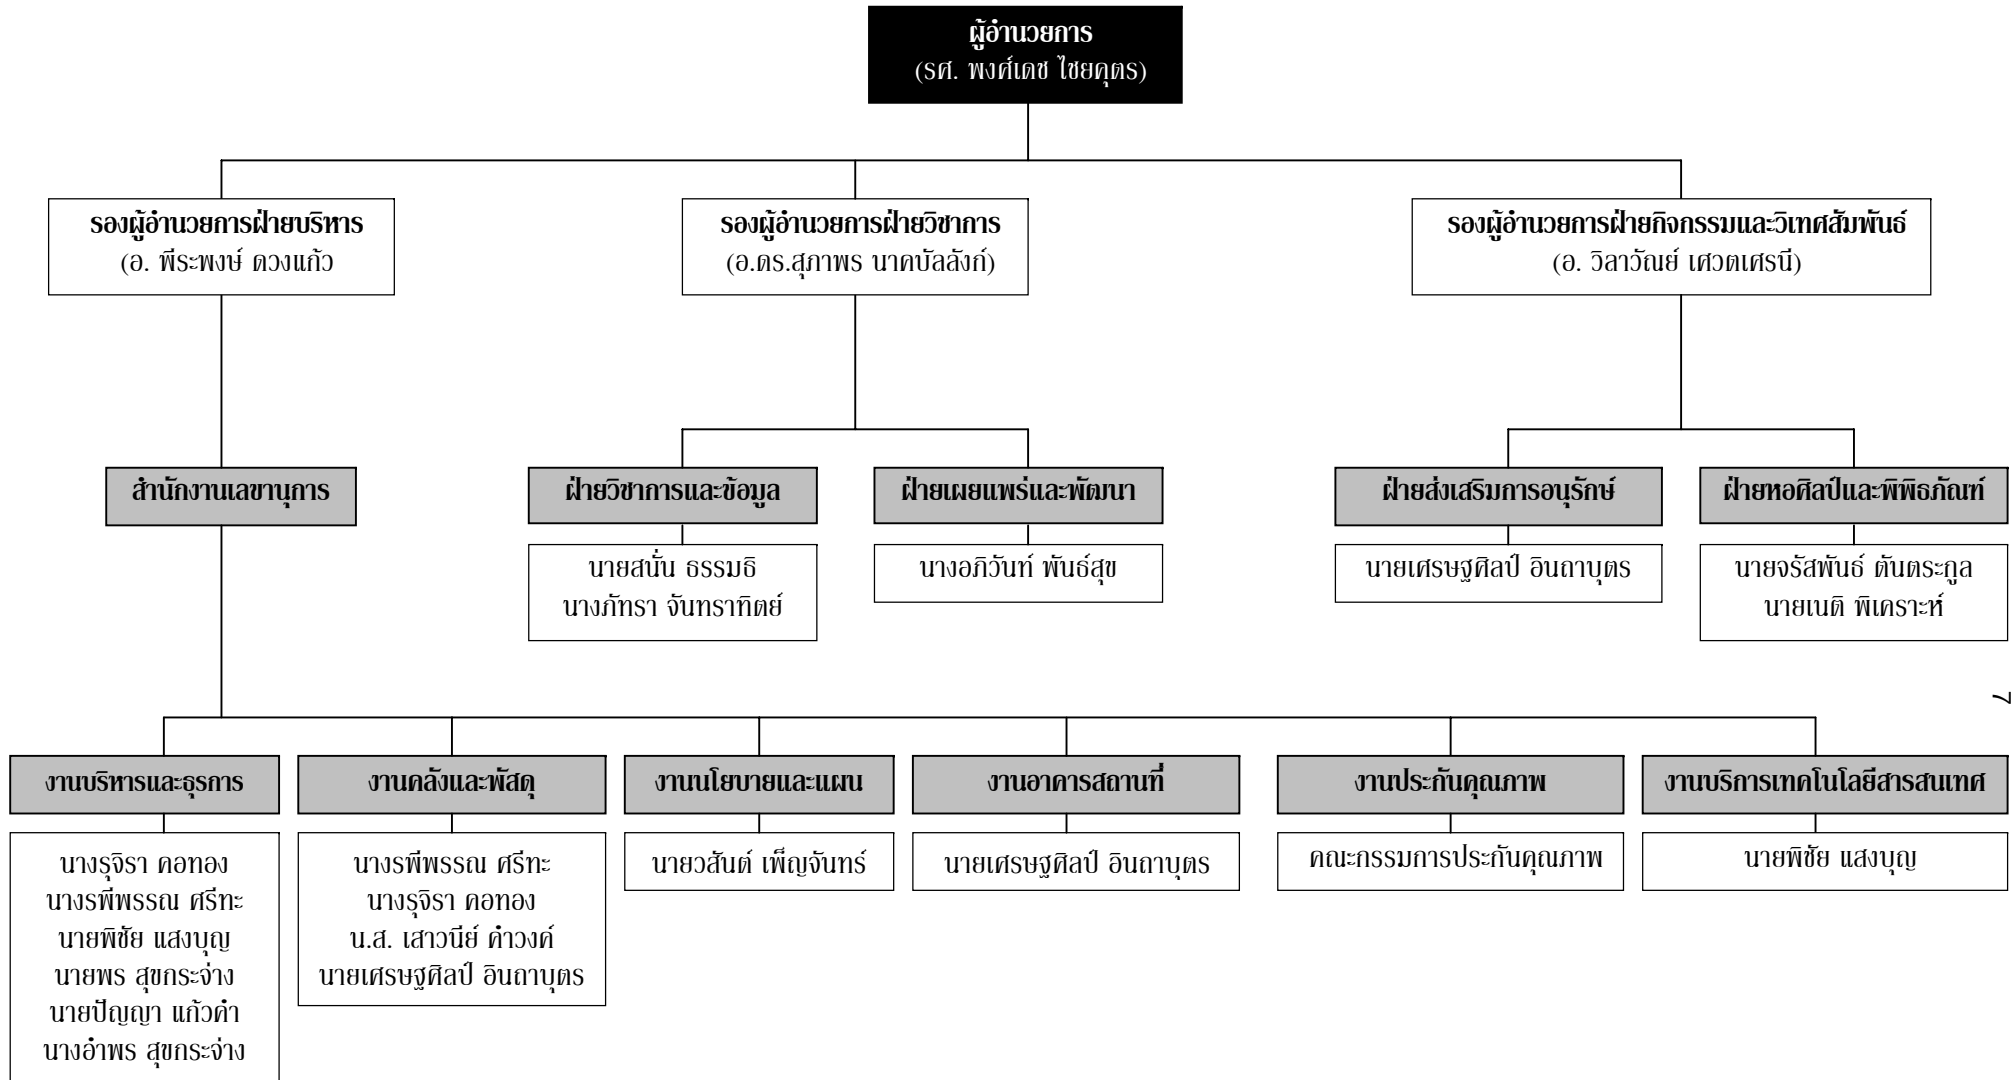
ผู้อำนวยการ
(รศ. พงศ์เดช ไชยคุตร)

รองผู้อำนวยการฝ่ายบริหาร
(อ. พีระพงษ์ ดวงแก้ว

รองผู้อำนวยการฝ่ายวิชาการ
(อ.ดร.สุภาพร นาคบัลลังก์)

รองผู้อำนวยการฝ่ายกิจกรรมและวิเทศสัมพันธ์
(อ. วิลาวัณย์ เศวตเศรนี)

สำนักงานเลขานุการ

ฝ่ายวิชาการและข้อมูล
นายสนั่น ธรรมธิ
นางภัทรา จันทราทิตย์

ฝ่ายเผยแพร่และพัฒนา
นางอภิวันท์ พันธ์สุข

ฝ่ายส่งเสริมการอนุรักษ์
นายเศรษฐศิลป์ อินถาบุตร

ฝ่ายหอศิลป์และพิพิธภัณฑ์
นายจรัสพันธ์ ตันตระกูล
นายเนติ พิเคราะห์

7

งานบริหารและธุรการ
นางรุจิรา คอทอง
นางรพีพรรณ ศรีทะ
นายพิชัย แสงบุญ
นายพร สุขกระจ่าง
นายปัญญา แก้วคำ
นางอำพร สุขกระจ่าง

งานคลังและพัสดุ
นางรพีพรรณ ศรีทะ
นางรุจิรา คอทอง
น.ส. เสาวนีย์ คำวงค์
นายเศรษฐศิลป์ อินถาบุตร

งานนโยบายและแผน
นายวสันต์ เพ็ญจันทร์

งานอาคารสถานที่
นายเศรษฐศิลป์ อินถาบุตร

งานประกันคุณภาพ
คณะกรรมการประกันคุณภาพ

งานบริการเทคโนโลยีสารสนเทศ
นายพิชัย แสงบุญ